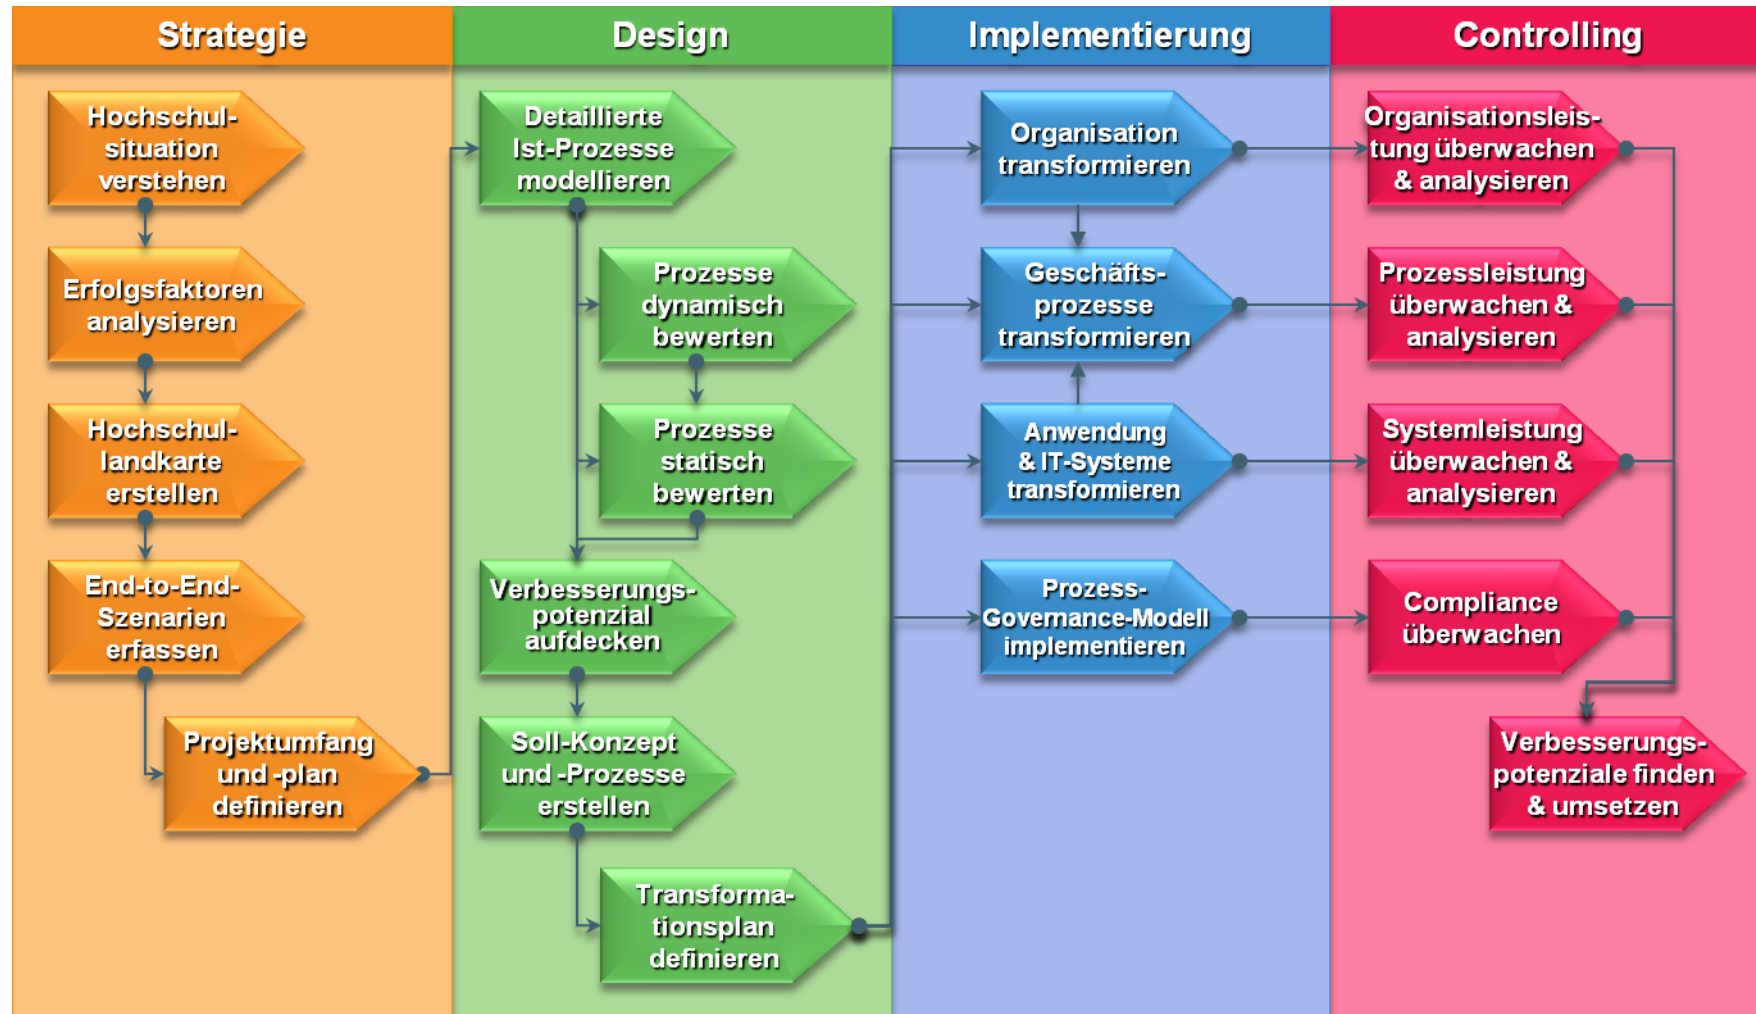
Strategie

Hochschulsituation verstehen

Erfolgsfaktoren analysieren

Hochschullandkarte erstellen

End-to-End-Szenarien erfassen

Projektumfang und -plan definieren

Design

Detaillierte Ist-Prozesse modellieren

Prozesse dynamisch bewerten

Prozesse statisch bewerten

Verbesserungspotenzial aufdecken

Soll-Konzept und -Prozesse erstellen

Transformationsplan definieren

Implementierung

Organisation transformieren

Geschäftsprozesse transformieren

Anwendung & IT-Systeme transformieren

Prozess-Governance-Modell implementieren

Controlling

Organisationsleistung überwachen & analysieren

Prozessleistung überwachen & analysieren

Systemleistung überwachen & analysieren

Compliance überwachen

Verbesserungspotenziale finden & umsetzen